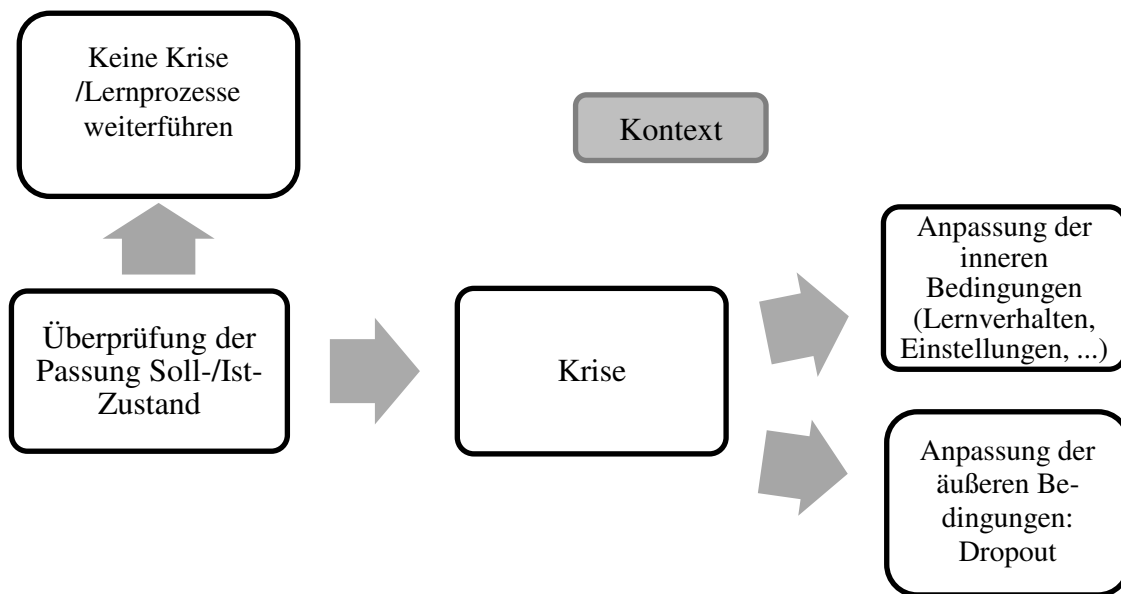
Keine Krise /Lernprozesse weiterführen

Kontext

Überprüfung der Passung Soll-/Ist-Zustand

Krise

Anpassung der inneren Bedingungen (Lernverhalten, Einstellungen, ...)

Anpassung der äußeren Bedingungen: Dropout